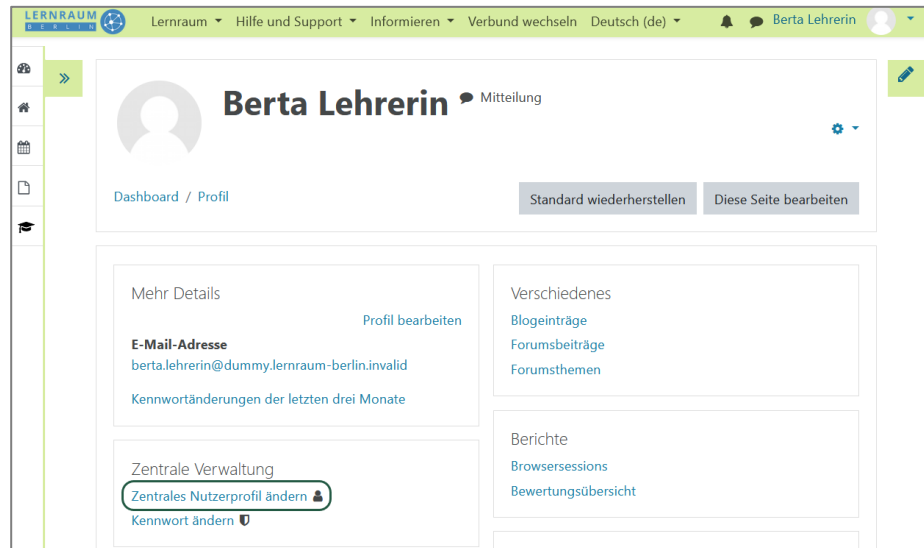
LERNRAUM BERLIN Lernraum Hilfe und Support Informieren Verbund wechseln Deutsch (de) Berta Lehrerin

Berta Lehrerin Mitteilung

Dashboard / Profil

Standard wiederherstellen Diese Seite bearbeiten

Mehr Details

Profil bearbeiten

E-Mail-Adresse
berta.lehrerin@dummy.lernraum-berlin.invalid

Kennwortänderungen der letzten drei Monate

Zentrale Verwaltung

Zentrales Nutzerprofil ändern

Kennwort ändern

Verschiedenes

Blogeinträge

Forumsbeiträge

Forumsthemen

Berichte

Browsersessions

Bewertungsübersicht